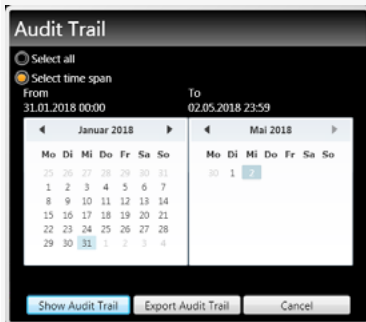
Audit Trail

Select all

Select time span

From
31.01.2018 00:00

To
02.05.2018 23:59

| Januar 2018 | | | | | | |
|---|---|---|---|---|---|---|
| Mo | Di | Mi | Do | Fr | Sa | So |
| 25 | 26 | 27 | 28 | 29 | 30 | 31 |
| 1 | 2 | 3 | 4 | 5 | 6 | 7 |
| 8 | 9 | 10 | 11 | 12 | 13 | 14 |
| 15 | 16 | 17 | 18 | 19 | 20 | 21 |
| 22 | 23 | 24 | 25 | 26 | 27 | 28 |
| 29 | 30 | 31 | 1 | 2 | 3 | 4 |

| Mai 2018 | | | | | | |
|---|---|---|---|---|---|---|
| Mo | Di | Mi | Do | Fr | Sa | So |
| 30 | 1 | 2 | | | | |

Show Audit Trail | Export Audit Trail | Cancel